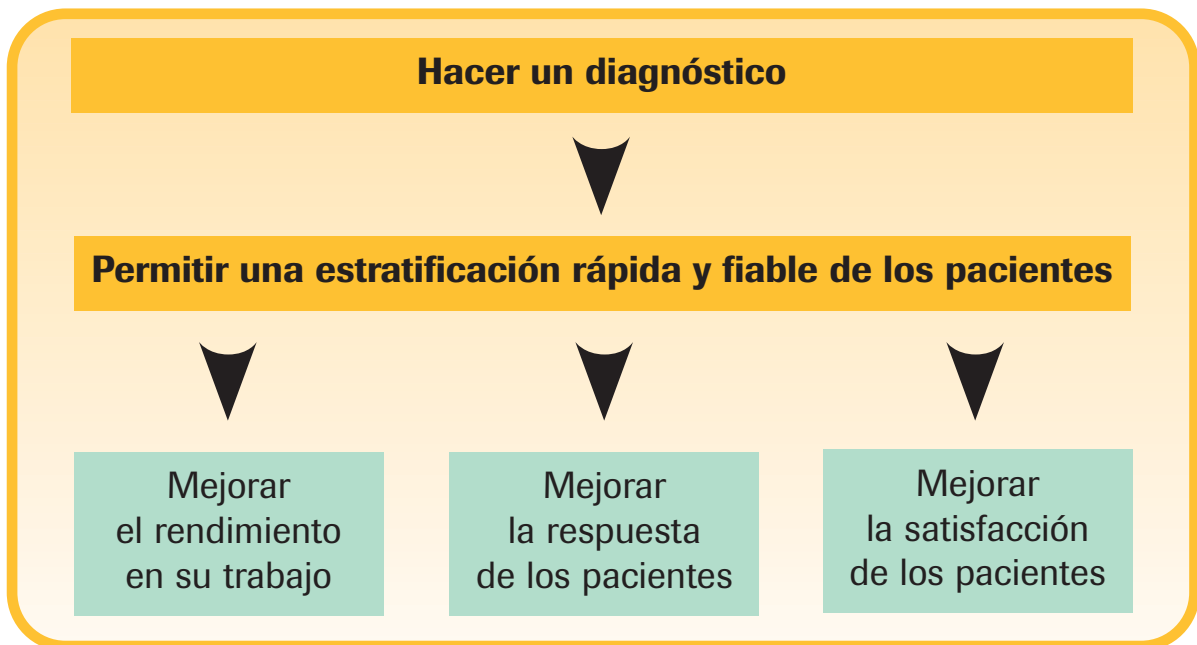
Hacer un diagnóstico

Permitir una estratificación rápida y fiable de los pacientes

Mejorar el rendimiento en su trabajo

Mejorar la respuesta de los pacientes

Mejorar la satisfacción de los pacientes